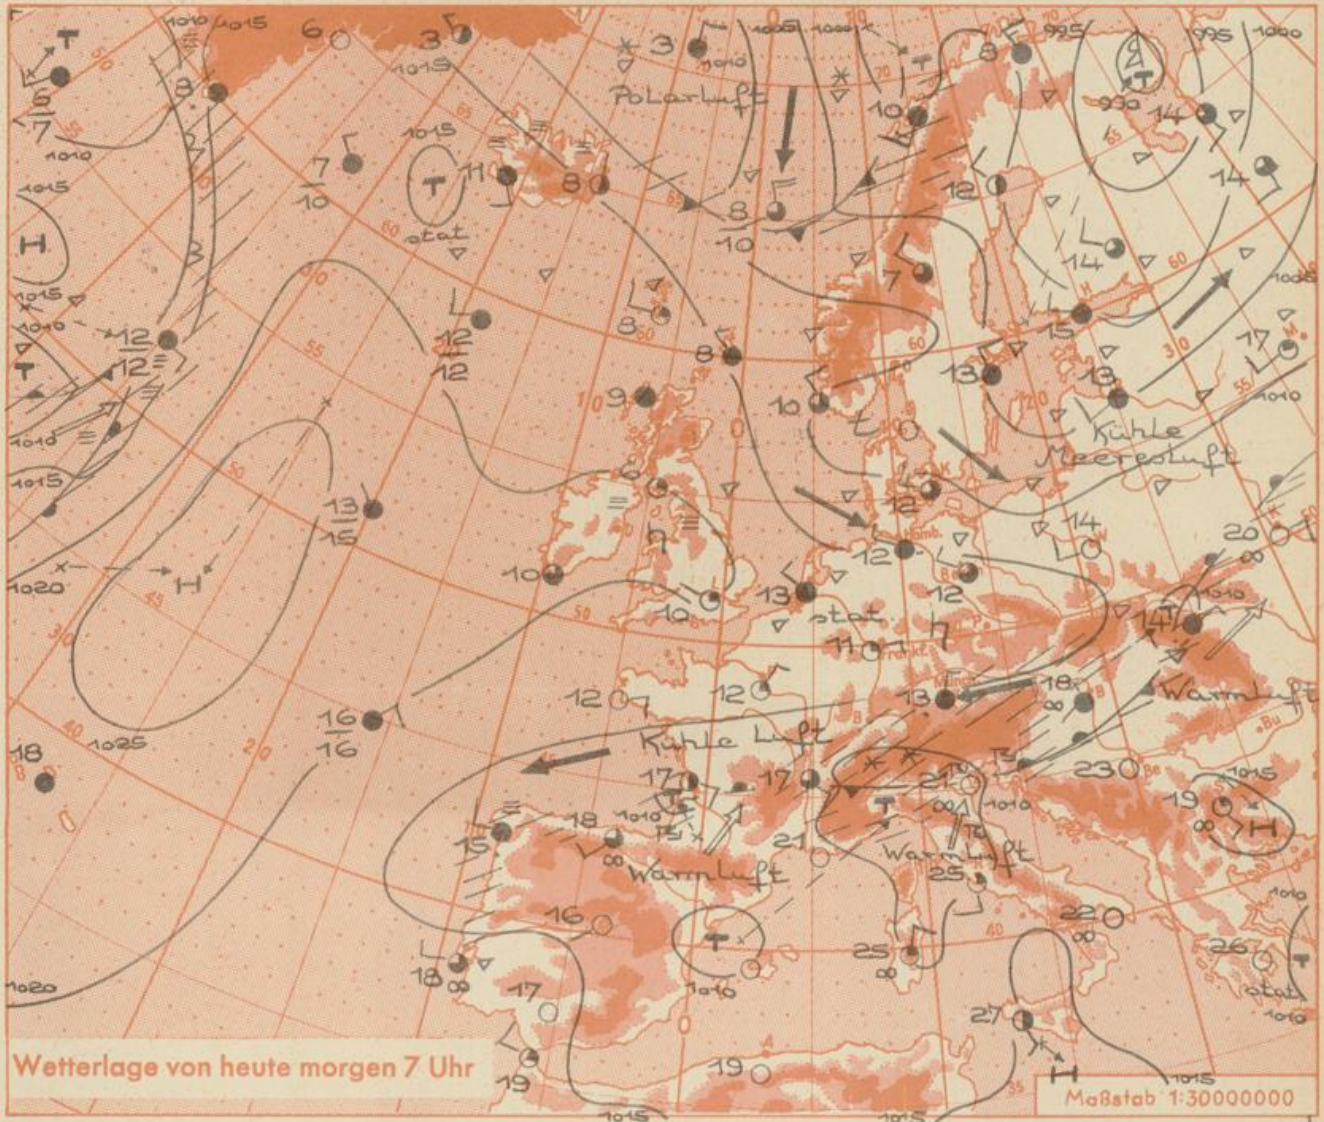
1010 1015 6 3 3 1005 1000 995 995 1000
T
$\frac{6}{7}$
8
1015
1010
Polarluft
10
14
930
14
7
$\frac{7}{10}$
1015
T
11
8
8
10
12
14
1015
H
stat
1015
1010
12
12
$\frac{12}{12}$
8
8
7
15
17
1010
9
10
13
13
Kühle
Meeresluft
1015
13
$\frac{13}{15}$
12
14
20
1020
H
10
10
13
stat
12
12
11
14
1010
Warmluft
12
12
13
18
18
1025
$\frac{16}{16}$
Kühle Luft
17
17
21
23
1015
19
H
15
18
1010
21
Warmluft
Warmluft
25
16
22
1010
T
26
18
1010
25
stat
1020
17
1010
27
19
19
1015
H
1015
1015
Wetterlage von heute morgen 7 Uhr
Maßstab 1:30000000